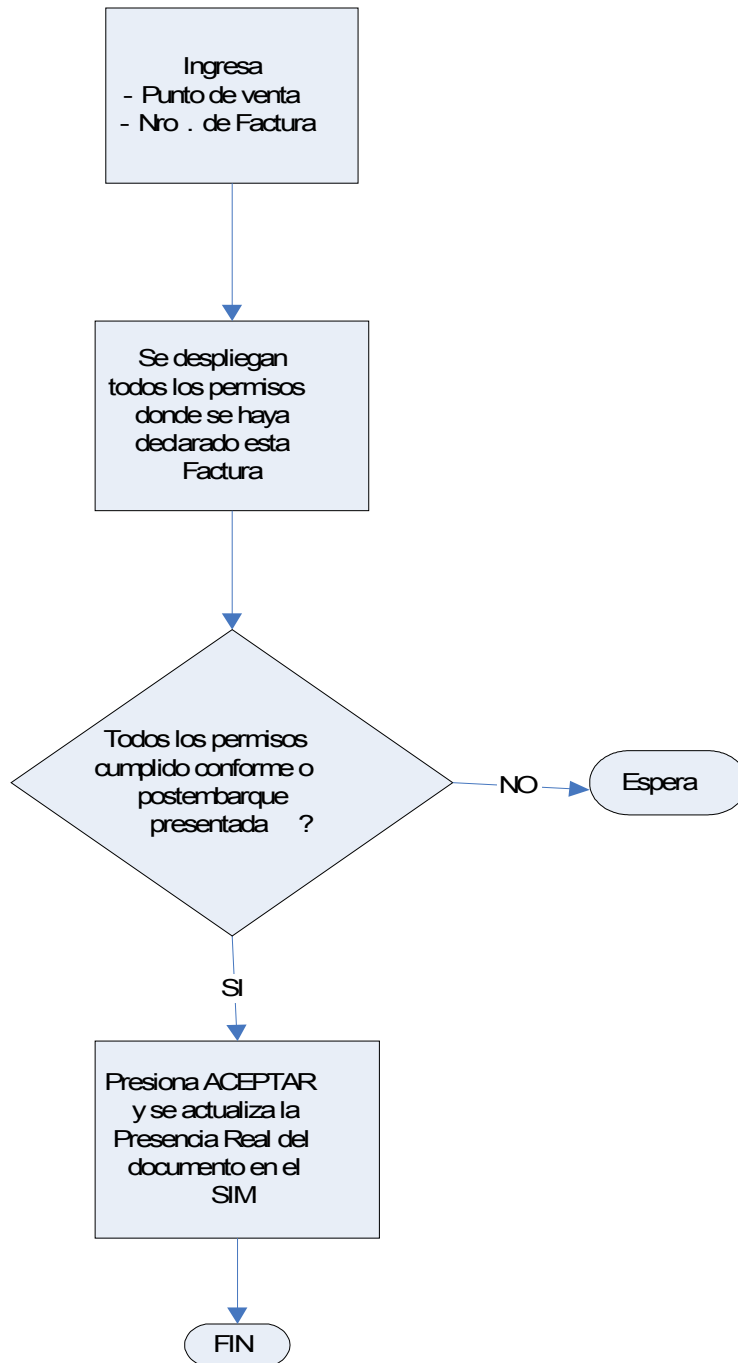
Ingresa
- Punto de venta
- Nro . de Factura

Se despliegan todos los permisos donde se haya declarado esta Factura

Todos los permisos cumplido conforme o postembarque presentada ?

NO

Espera

SI

Presiona ACEPTAR y se actualiza la Presencia Real del documento en el SIM

FIN